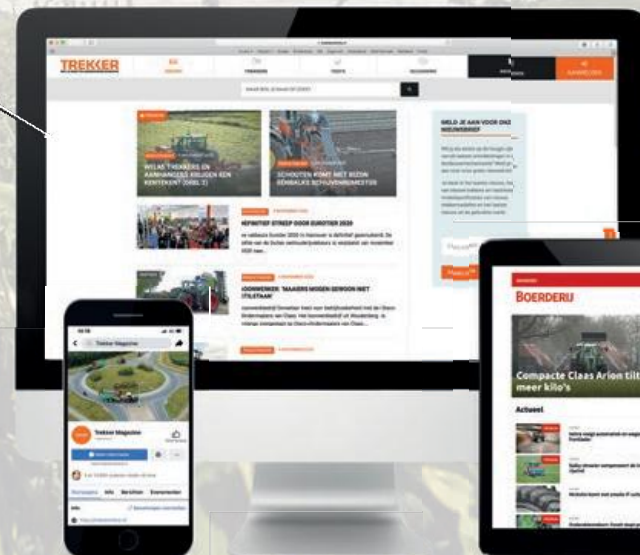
TREKKER

NIEUWS

TRAKTOREN

TESTS

MACHINES

AANMELDEN

WELKE TREKKERS EN AANHANGERS KRIJGEN EEN KENTEKEN? (DEEL 2)

SCHOUTEN KOMT MET BIZON EENBALKS SCHUIVENMESTSTOF

KEPNITIEF STREEP DOOR EUROTIER 2020

LOONWERKER: 'MAAIERS MOGEN GEWOON NIET STILSTAAN'

MELD JE AAN VOOR ONZE NIEUWSBRIEF

Trekker Magazine

Trekker Magazine

Berichten

Info

BOERDERIJ

Compacte Claas Arion tilt meer kilo's

Actueel